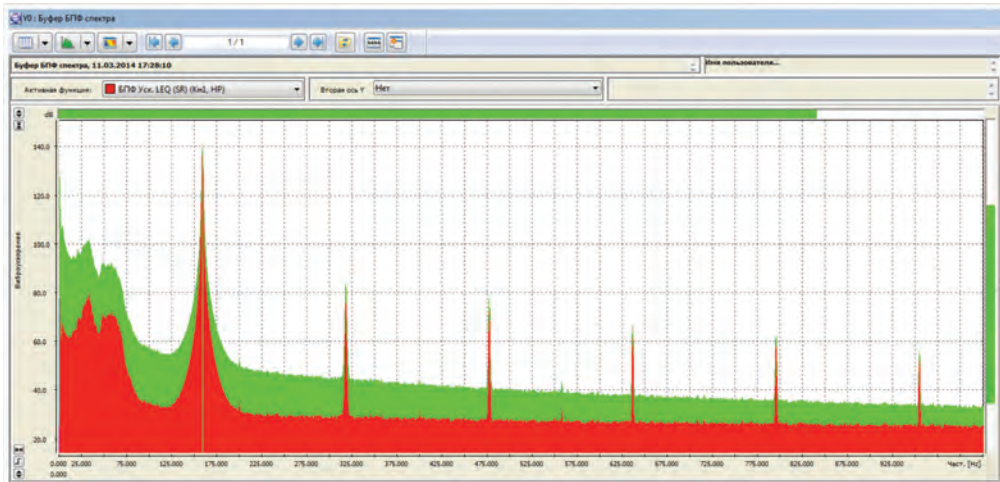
V0 : Буфер БПФ спектра

1/1

Буфер БПФ спектра, 11.03.2014 17:28:10

Имя пользователя...

Активная функция: БПФ Уск. LEQ (SR) (Km1, HP)

Вторая ось Y Нет

dB

140.0
120.0
100.0
80.0
60.0
40.0
20.0

Вибрускорение

0.000 25.000 75.000 125.000 175.000 225.000 275.000 325.000 375.000 425.000 475.000 525.000 575.000 625.000 675.000 725.000 775.000 825.000 875.000 925.000 Част. [Hz]
0.000